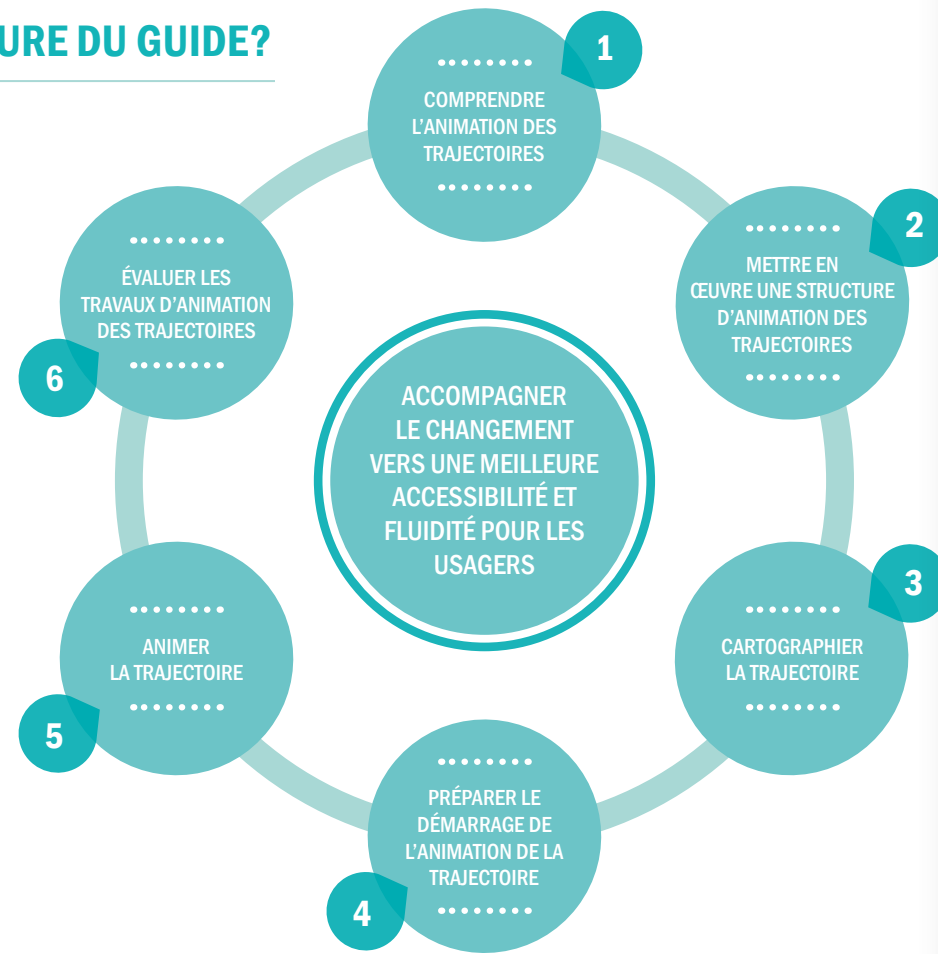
URE DU GUIDE?

1
COMPRENDRE L'ANIMATION DES TRAJECTOIRES

2
METTRE EN ŒUVRE UNE STRUCTURE D'ANIMATION DES TRAJECTOIRES

3
CARTOGRAPHIER LA TRAJECTOIRE

4
PRÉPARER LE DÉMARRAGE DE L'ANIMATION DE LA TRAJECTOIRE

5
ANIMER LA TRAJECTOIRE

6
ÉVALUER LES TRAVAUX D'ANIMATION DES TRAJECTOIRES

ACCOMPAGNER LE CHANGEMENT VERS UNE MEILLEURE ACCESSIBILITÉ ET FLUIDITÉ POUR LES USAGERS